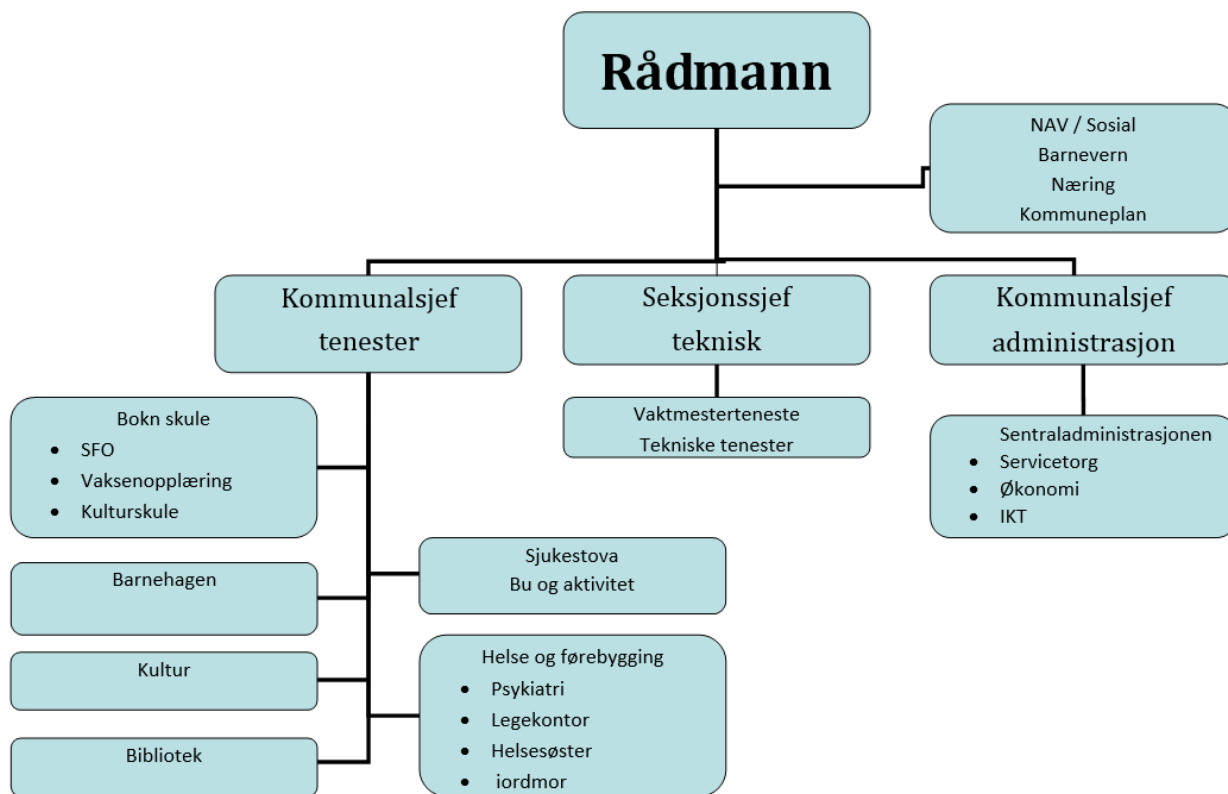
Rådmann

NAV / Sosial
Barnevern
Næring
Kommuneplan

Kommunalsjef tenester

Seksjonssjef teknisk

Kommunalsjef administrasjon

Bokn skule
- SFO
- Vaksenopplæring
- Kulturskule

Barnehagen

Kultur

Bibliotek

Sjukestova
Bu og aktivitet

Helse og førebygging
- Psykiatri
- Legekontor
- Helsesøster
- iordmor

Vaktmesterteneste
Tekniske tenester

Sentraladministrasjonen
- Servicetorg
- Økonomi
- IKT